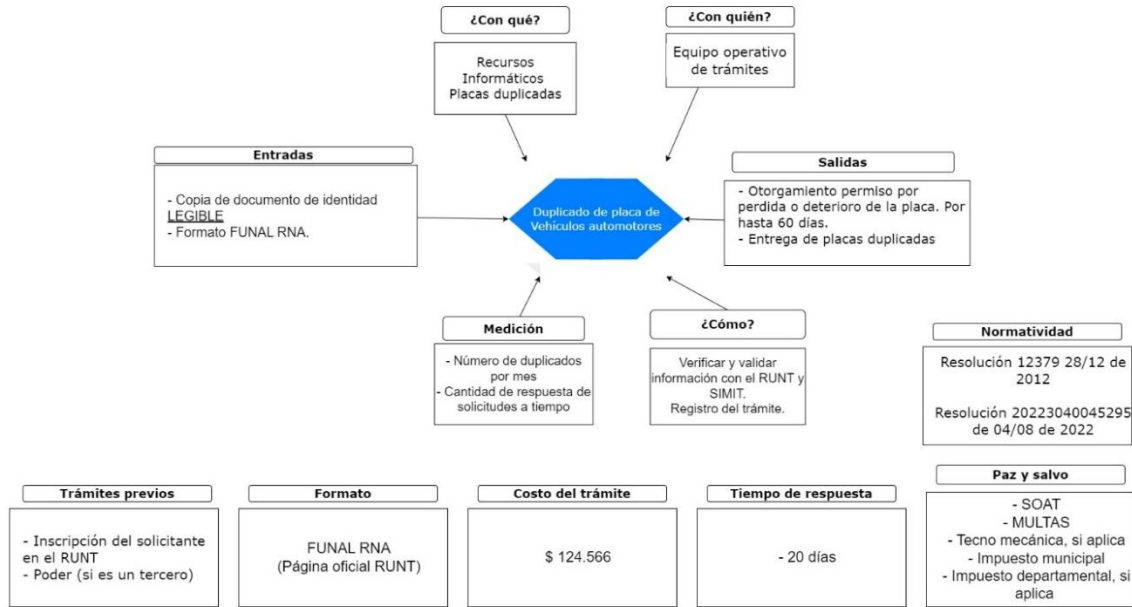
¿Con qué?

Recursos
Informáticos
Placas duplicadas

¿Con quién?

Equipo operativo de trámites

Entradas

- Copia de documento de identidad LEGIBLE
- Formato FUNAL RNA.

Duplicado de placa de Vehículos automotores

Salidas

- Otorgamiento permiso por perdida o deterioro de la placa. Por hasta 60 días.
- Entrega de placas duplicadas

Medición

- Número de duplicados por mes
- Cantidad de respuesta de solicitudes a tiempo

¿Cómo?

Verificar y validar información con el RUNT y SIMIT.
Registro del trámite.

Normatividad

Resolución 12379 28/12 de 2012

Resolución 20223040045295 de 04/08 de 2022

Trámites previos

- Inscripción del solicitante en el RUNT
- Poder (si es un tercero)

Formato

FUNAL RNA
(Página oficial RUNT)

Costo del trámite

$ 124.566

Tiempo de respuesta

- 20 días

Paz y salvo

- SOAT
- MULTAS
- Tecno mecánica, si aplica
- Impuesto municipal
- Impuesto departamental, si aplica